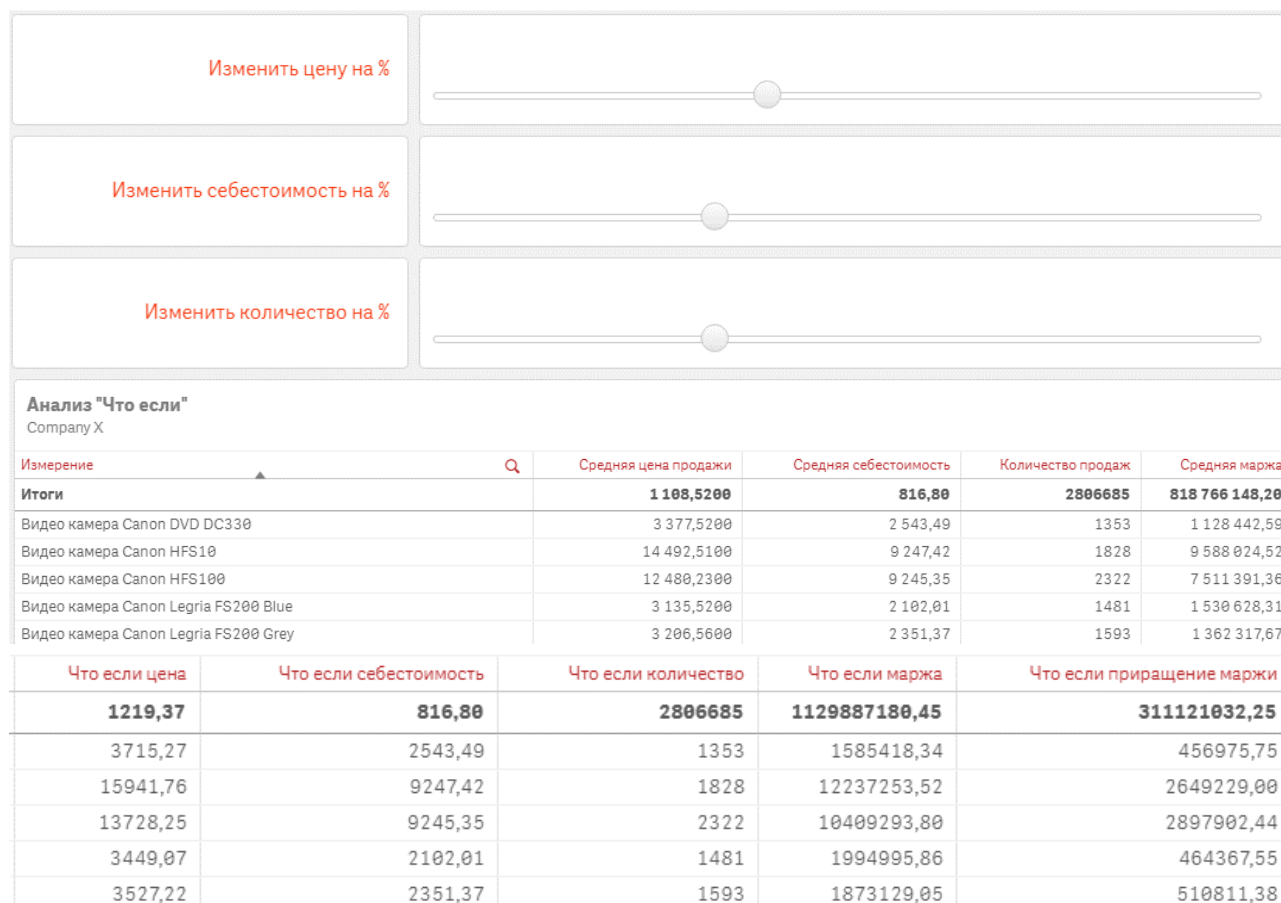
Изменить цену на %

Изменить себестоимость на %

Изменить количество на %

Анализ "Что если"
Company X

| Измерение | Средняя цена продажи | Средняя себестоимость | Количество продаж | Средняя маржа |
|---|---|---|---|---|
| Итоги | 1 108,5200 | 816,80 | 2806685 | 818 766 148,20 |
| Видео камера Canon DVD DC330 | 3 377,5200 | 2 543,49 | 1353 | 1 128 442,59 |
| Видео камера Canon HFS10 | 14 492,5100 | 9 247,42 | 1828 | 9 588 024,52 |
| Видео камера Canon HFS100 | 12 480,2300 | 9 245,35 | 2322 | 7 511 391,36 |
| Видео камера Canon Legria FS200 Blue | 3 135,5200 | 2 102,01 | 1481 | 1 530 628,31 |
| Видео камера Canon Legria FS200 Grey | 3 206,5600 | 2 351,37 | 1593 | 1 362 317,67 |

| Что если цена | Что если себестоимость | Что если количество | Что если маржа | Что если приращение маржи |
|---|---|---|---|---|
| 1219,37 | 816,80 | 2806685 | 1129887180,45 | 311121032,25 |
| 3715,27 | 2543,49 | 1353 | 1585418,34 | 456975,75 |
| 15941,76 | 9247,42 | 1828 | 12237253,52 | 2649229,00 |
| 13728,25 | 9245,35 | 2322 | 10409293,80 | 2897902,44 |
| 3449,07 | 2102,01 | 1481 | 1994995,86 | 464367,55 |
| 3527,22 | 2351,37 | 1593 | 1873129,05 | 510811,38 |